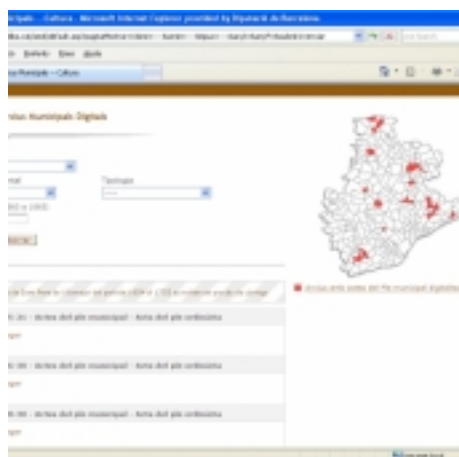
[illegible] - Cultura - Microsoft Internet Explorer provided by Diputació de Barcelona
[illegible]
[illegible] Preferits Eines Ajuda
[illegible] Municipals - Cultura
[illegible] Municipals Digitals
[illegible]
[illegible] Tipologia
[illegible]
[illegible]
Arxius amb actes del Ple municipal digitalitzat
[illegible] - Actes del ple municipal - Acta del ple ordinària
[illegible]
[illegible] - Actes del ple municipal - Acta del ple ordinària
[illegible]
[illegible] - Actes del ple municipal - Acta del ple ordinària
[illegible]